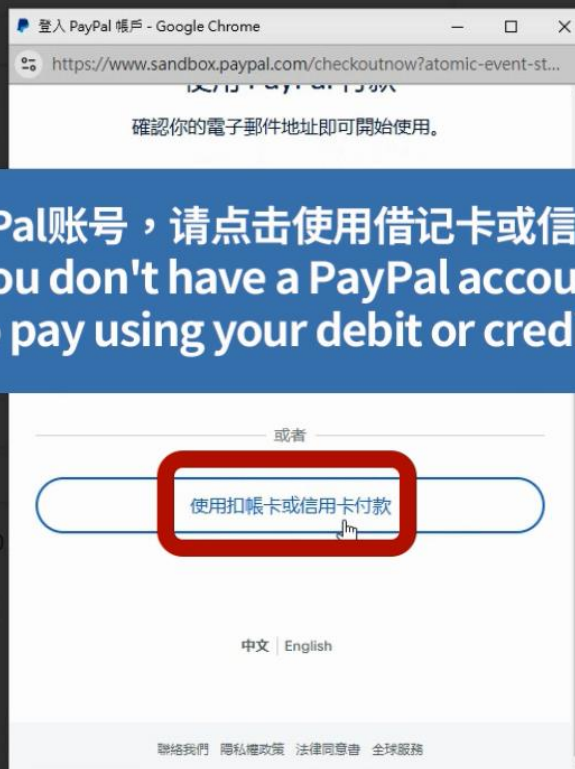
登入 PayPal 帳戶 - Google Chrome

https://www.sandbox.paypal.com/checkoutnow?atomic-event-st...

使用 PayPal 付款

確認你的電子郵件地址即可開始使用。

Pal账号，请点击使用借记卡或信
ou don't have a PayPal accou
pay using your debit or cred

或者

使用扣帳卡或信用卡付款

中文 | English

聯絡我們 隱私權政策 法律同意書 全球服務